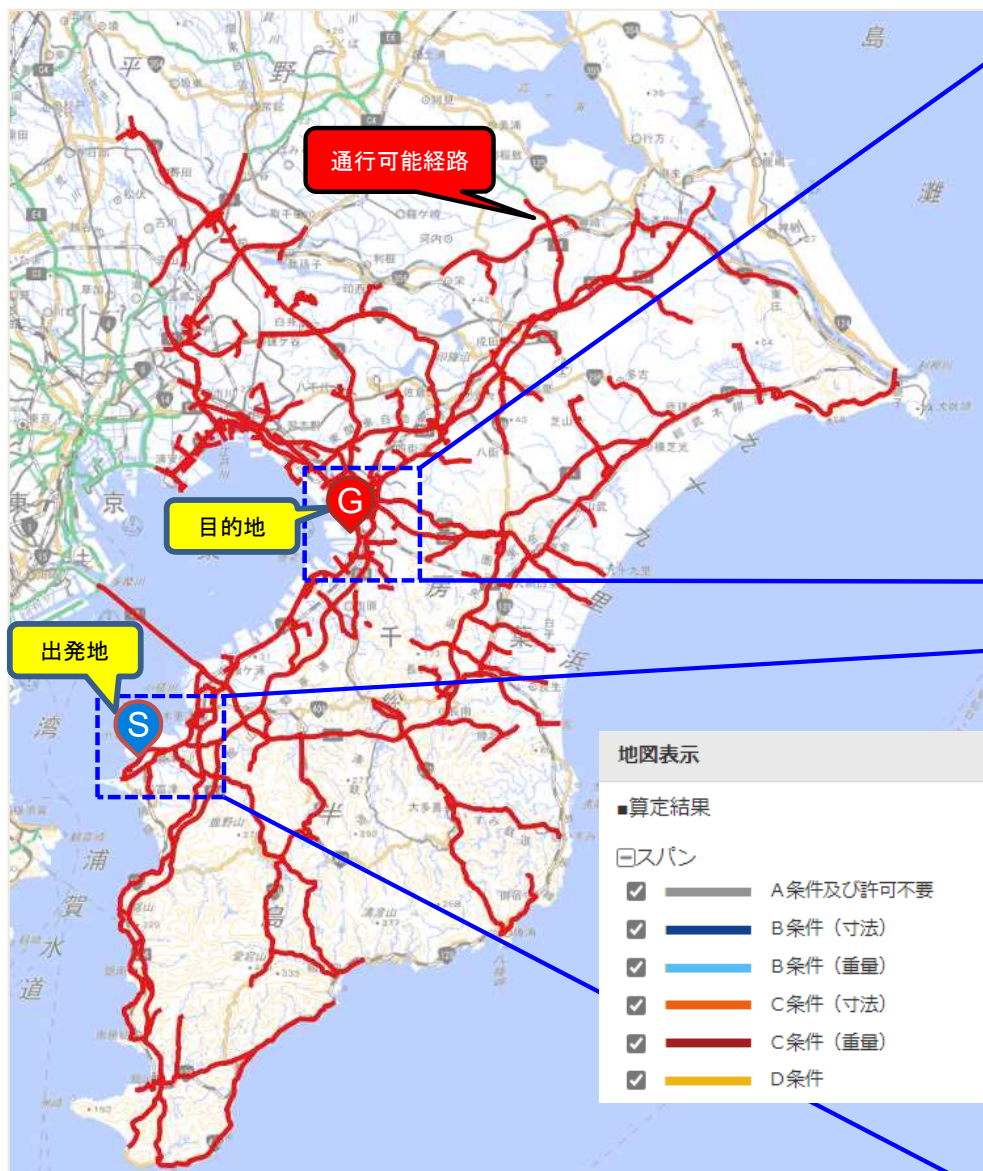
通行可能経路

目的地

出発地

G

S

平 野

東 京

湾

浦

賀

水

道

千

房

総

半

島

灘

九

十

九

里

浜

地図表示

■算定結果

⊟スパン

A条件及び許可不要

B条件（寸法）

B条件（重量）

C条件（寸法）

C条件（重量）

D条件